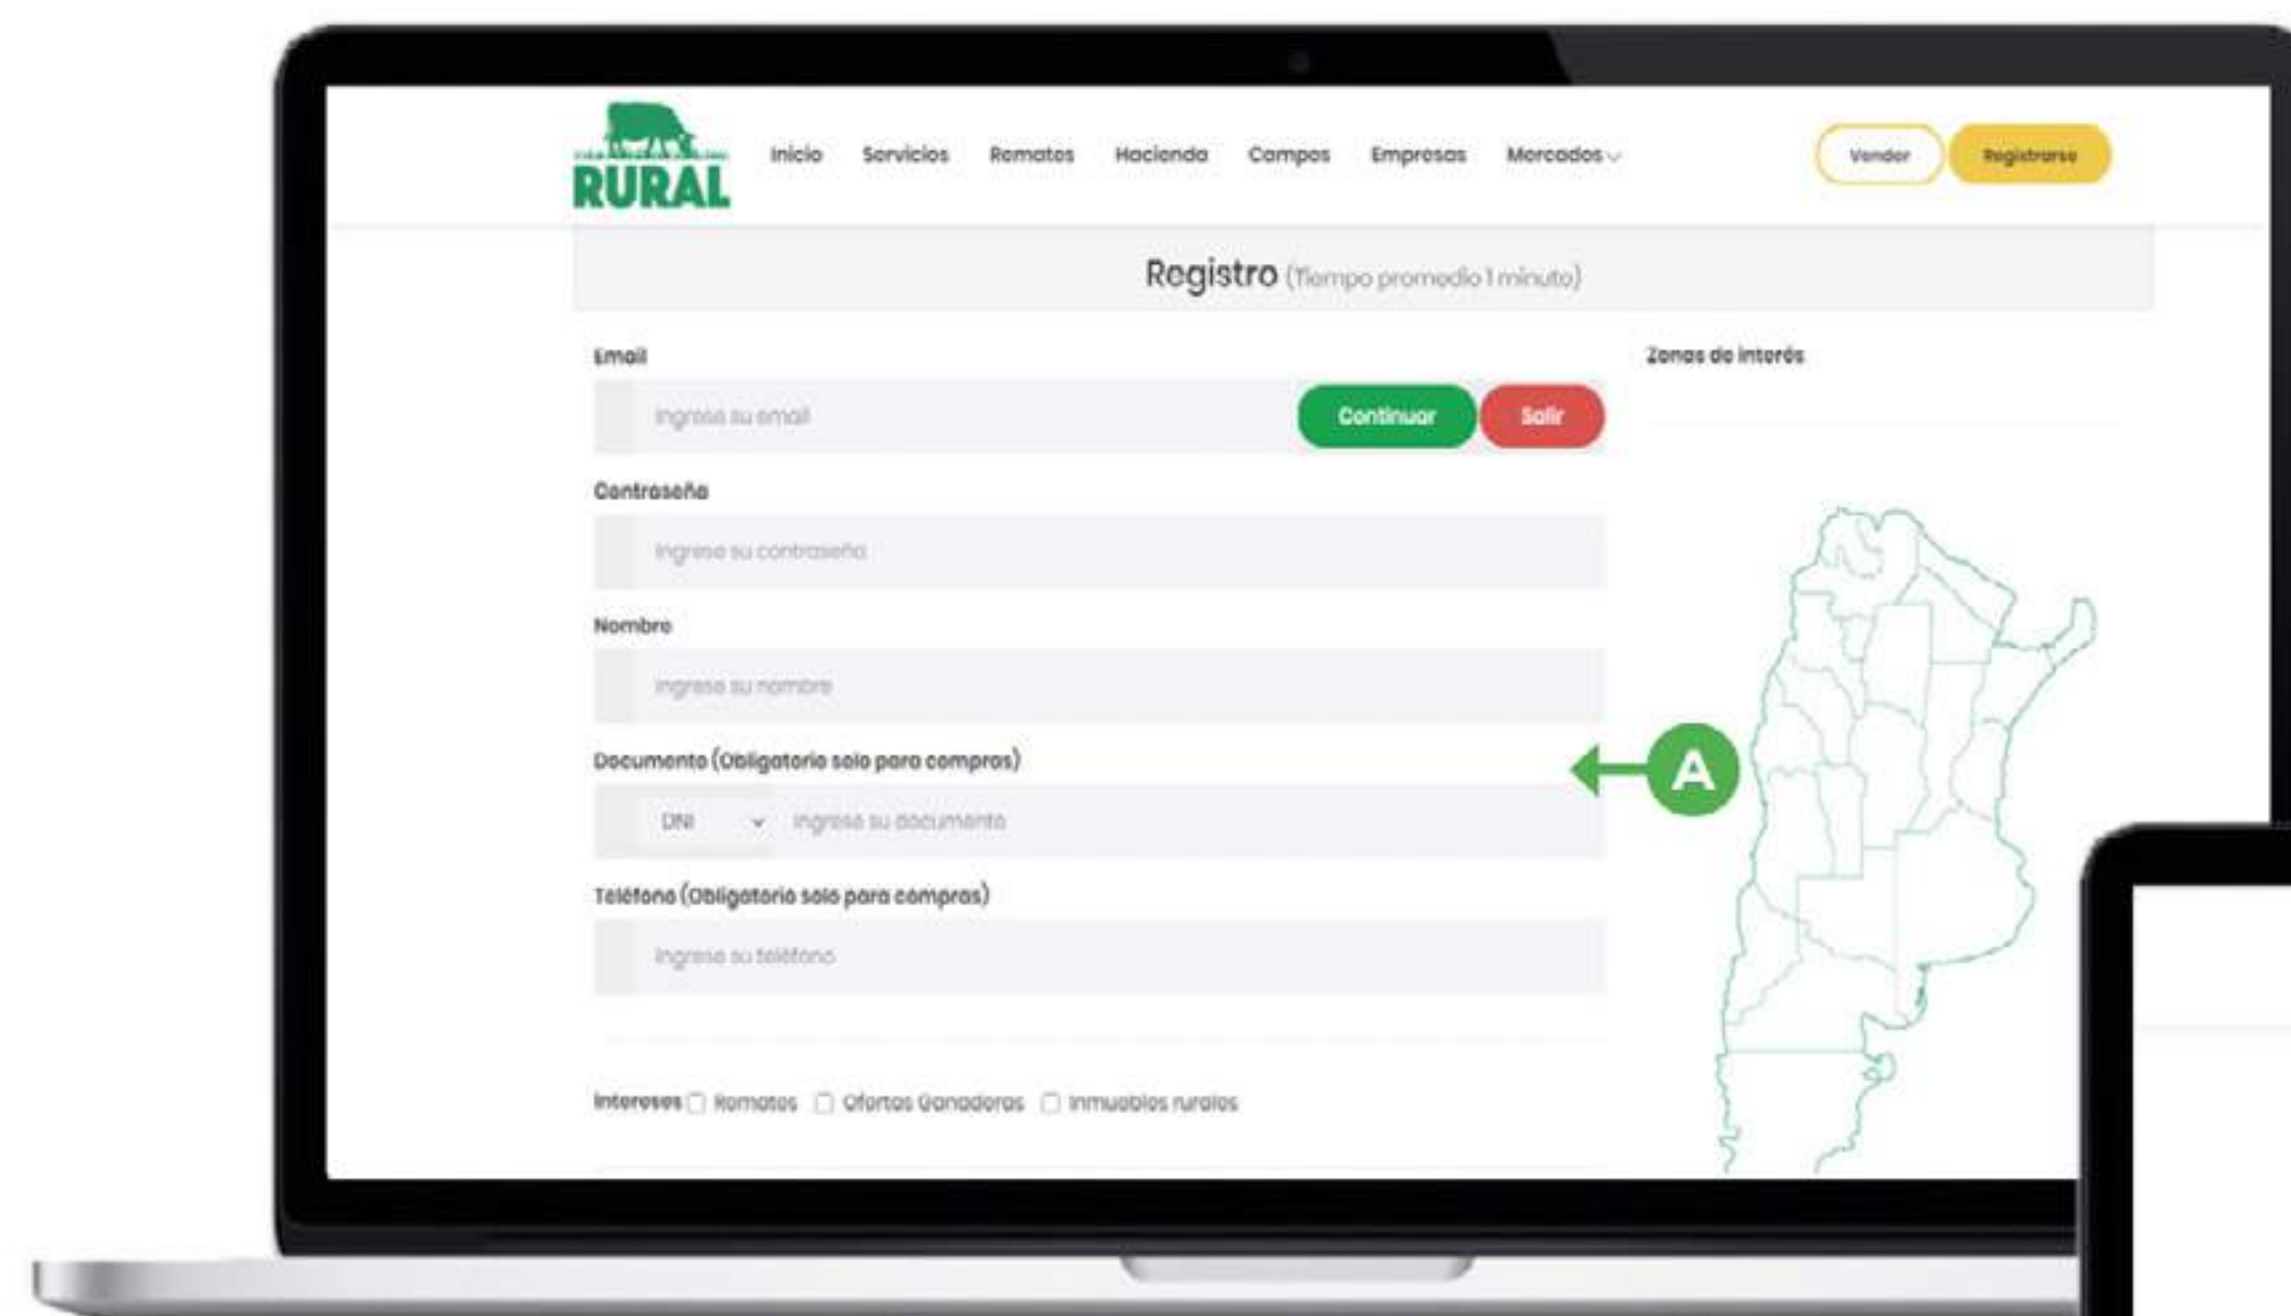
RURAL

Inicio Servicios Remates Hacienda Campos Empresas Mercados

Vender Registrarse

Registro (Tiempo promedio 1 minuto)

Email

Ingrese su email

Continuar Salir

Contraseña

Ingrese su contraseña

Nombre

Ingrese su nombre

Documento (Obligatorio solo para compras)

DNI Ingrese su documento

A

Teléfono (Obligatorio solo para compras)

Ingrese su teléfono

Intereses Remates Ofertas Ganaderas Inmuebles rurales

Zonas de interés